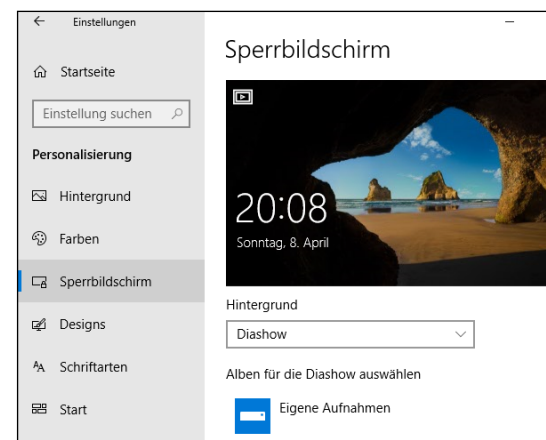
Einstellungen

Startseite

Einstellung suchen

Personalisierung

Hintergrund

Farben

Sperrbildschirm

Designs

Schriftarten

Start

Sperrbildschirm

20:08
Sonntag, 8. April

Hintergrund

Diashow

Alben für die Diashow auswählen

Eigene Aufnahmen